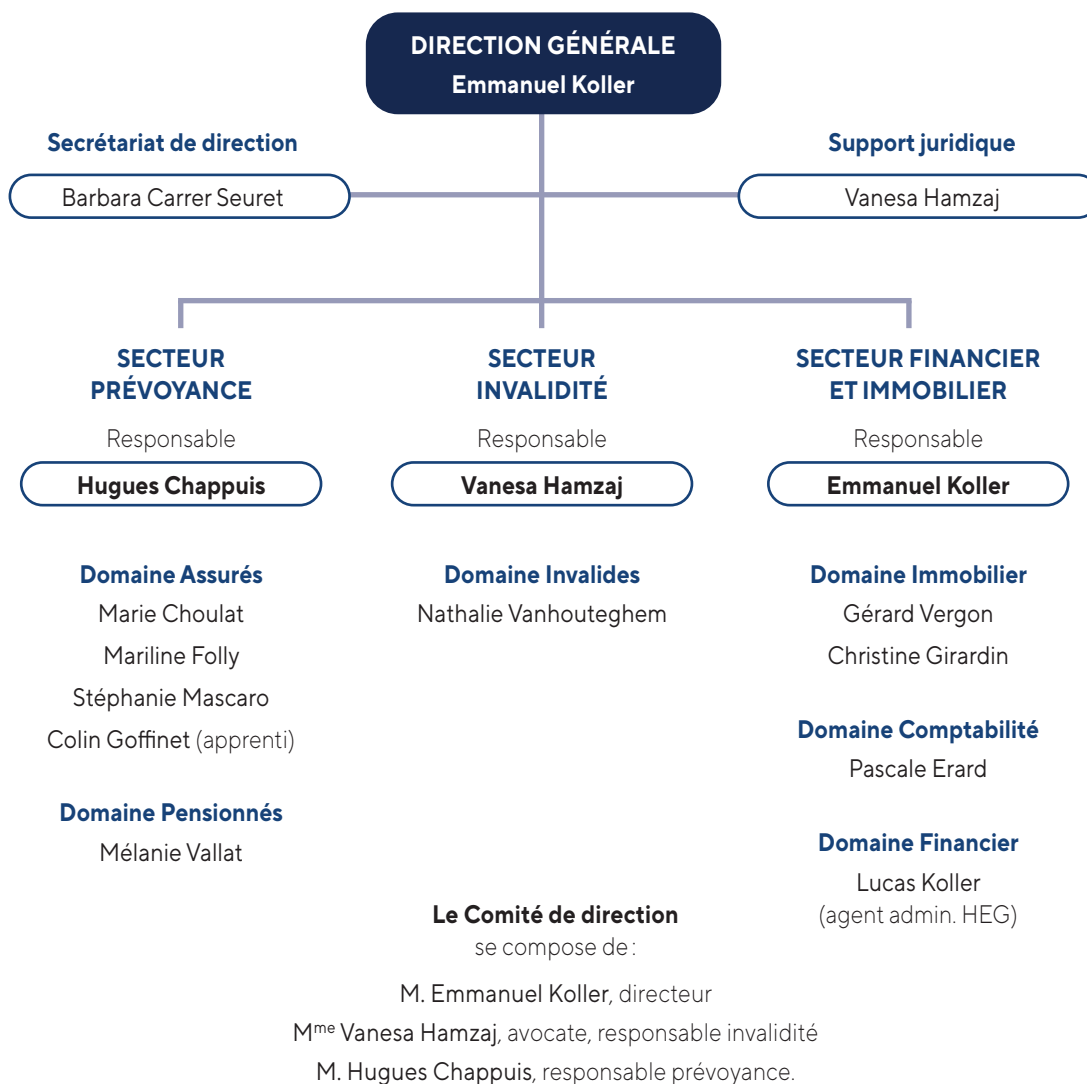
DIRECTION GÉNÉRALE
Emmanuel Koller

Secrétariat de direction

Barbara Carrer Seuret

Support juridique

Vanesa Hamzaj

SECTEUR PRÉVOYANCE

Responsable

Hugues Chappuis

Domaine Assurés

Marie Choulat

Mariline Folly

Stéphanie Mascaro

Colin Goffinet (apprenti)

Domaine Pensionnés

Mélanie Vallat

SECTEUR INVALIDITÉ

Responsable

Vanesa Hamzaj

Domaine Invalides

Nathalie Vanhouteghem

SECTEUR FINANCIER ET IMMOBILIER

Responsable

Emmanuel Koller

Domaine Immobilier

Gérard Vergon

Christine Girardin

Domaine Comptabilité

Pascale Erard

Domaine Financier

Lucas Koller (agent admin. HEG)

Le Comité de direction se compose de :

M. Emmanuel Koller, directeur

M$^{me}$ Vanesa Hamzaj, avocate, responsable invalidité

M. Hugues Chappuis, responsable prévoyance.